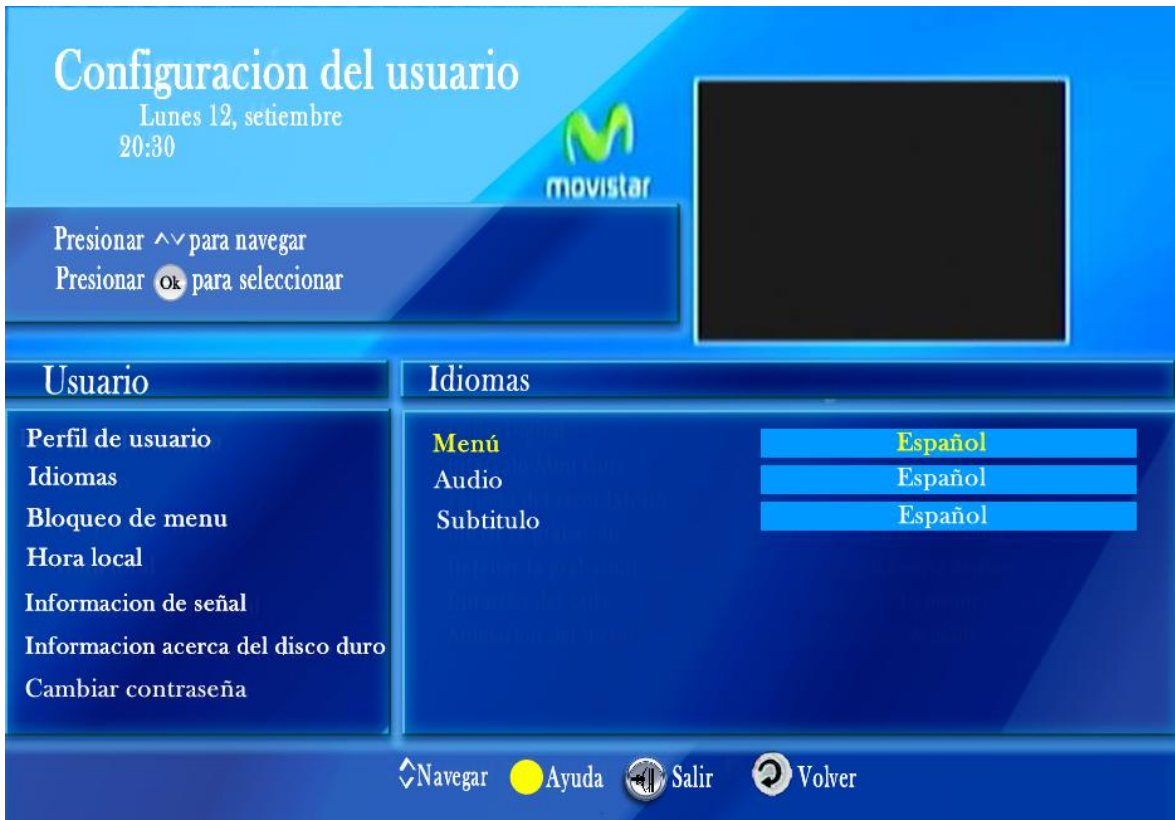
Configuracion del usuario
Lunes 12, setiembre
20:30

movistar

Presionar ^v para navegar
Presionar Ok para seleccionar

Usuario

Perfil de usuario
Idiomas
Bloqueo de menu
Hora local
Informacion de señal
Informacion acerca del disco duro
Cambiar contraseña

Idiomas

| | |
|---|---|
| Menú | Español |
| Audio | Español |
| Subtitulo | Español |

Navegar Ayuda Salir Volver